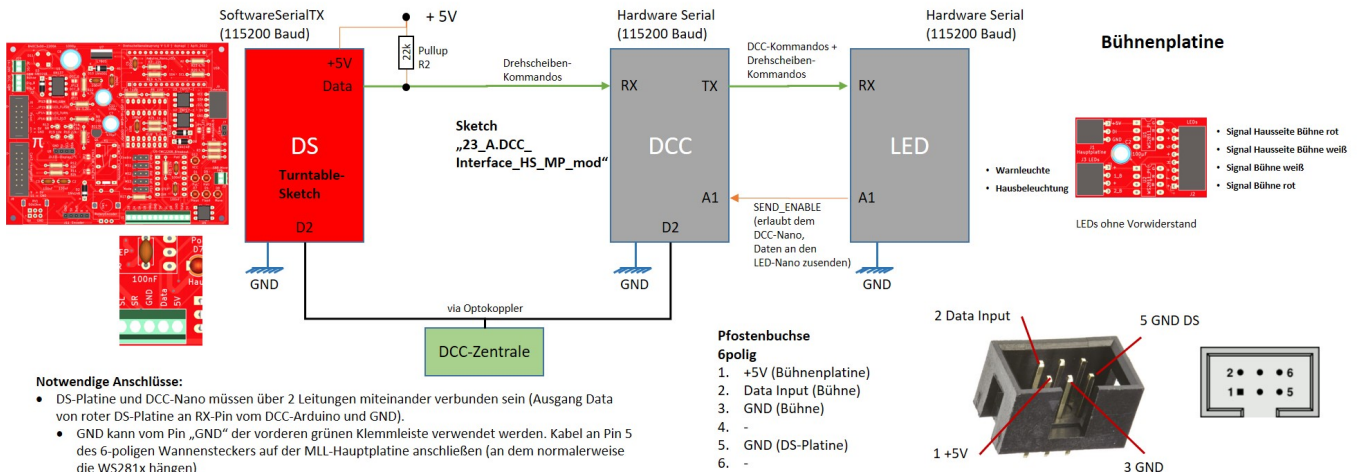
SoftwareSerialTX
(115200 Baud)

+ 5V

22k

Pullup
R2

Hardware Serial
(115200 Baud)

Hardware Serial
(115200 Baud)

Bühnenplatine

+5V
Data

Drehscheiben-Kommandos

RX

TX

DCC-Kommandos + Drehscheiben-Kommandos

RX

DS

Turntable-Sketch

Sketch
„23_A.DCC_ Interface_HS_MP_mod"

DCC

LED

• Warnleuchte
• Hausbeleuchtung

• Signal Hausseite Bühne rot
• Signal Hausseite Bühne weiß
• Signal Bühne weiß
• Signal Bühne rot

A1

SEND_ENABLE
(erlaubt dem DCC-Nano, Daten an den LED-Nano zusenden)

A1

LEDs ohne Vorwiderstand

D2

D2

GND

GND

GND

via Optokoppler

DCC-Zentrale

Pfostenbuchse
6polig
1. +5V (Bühnenplatine)
2. Data Input (Bühne)
3. GND (Bühne)
4. -
5. GND (DS-Platine)
6. -

2 Data Input

5 GND DS

1 +5V

3 GND

2 • • 6
1 ■ • 5

Notwendige Anschlüsse:
• DS-Platine und DCC-Nano müssen über 2 Leitungen miteinander verbunden sein (Ausgang Data von roter DS-Platine an RX-Pin vom DCC-Arduino und GND).
• GND kann vom Pin „GND" der vorderen grünen Klemmleiste verwendet werden. Kabel an Pin 5 des 6-poligen Wannensteckers auf der MLL-Hauptplatine anschließen (an dem normalerweise die WS281x hängen)

100nF

SR
SL
GND
5V